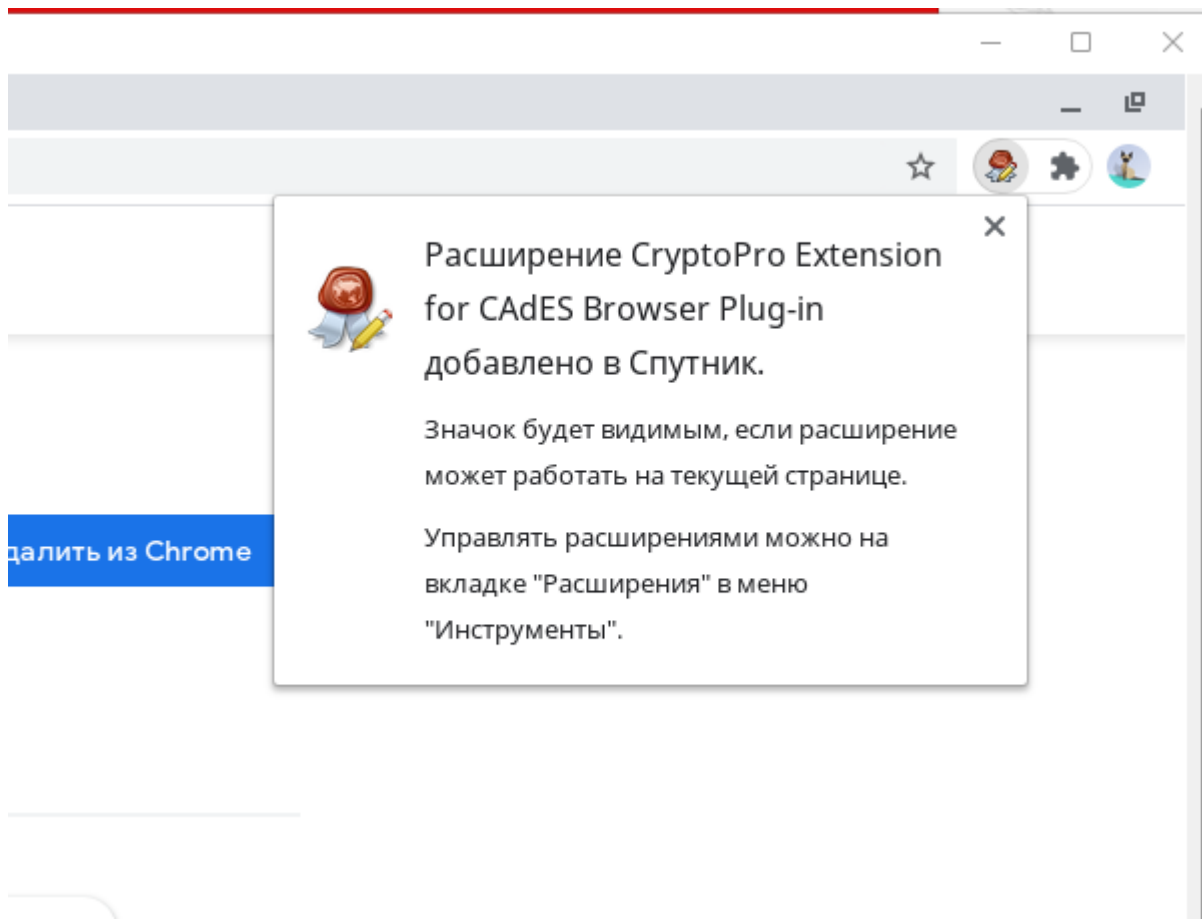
Расширение CryptoPro Extension for CAdES Browser Plug-in добавлено в Спутник.

Значок будет видимым, если расширение может работать на текущей странице.

Управлять расширениями можно на вкладке "Расширения" в меню "Инструменты".

далить из Chrome